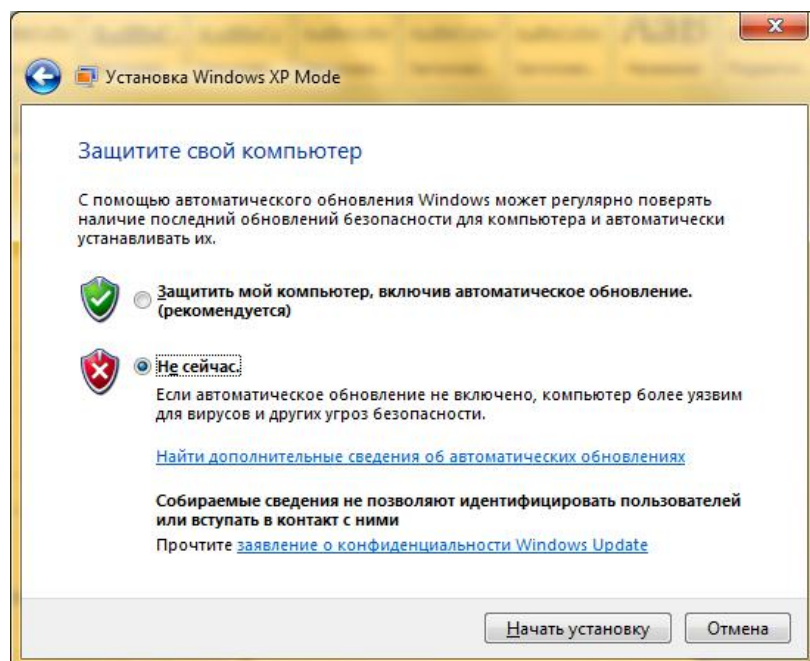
Установка Windows XP Mode

Защитите свой компьютер

С помощью автоматического обновления Windows может регулярно поверять наличие последний обновлений безопасности для компьютера и автоматически устанавливать их.

Защитить мой компьютер, включив автоматическое обновление. (рекомендуется)

Не сейчас.

Если автоматическое обновление не включено, компьютер более уязвим для вирусов и других угроз безопасности.

Найти дополнительные сведения об автоматических обновлениях

Собираемые сведения не позволяют идентифицировать пользователей или вступать в контакт с ними

Прочтите заявление о конфиденциальности Windows Update

Начать установку

Отмена